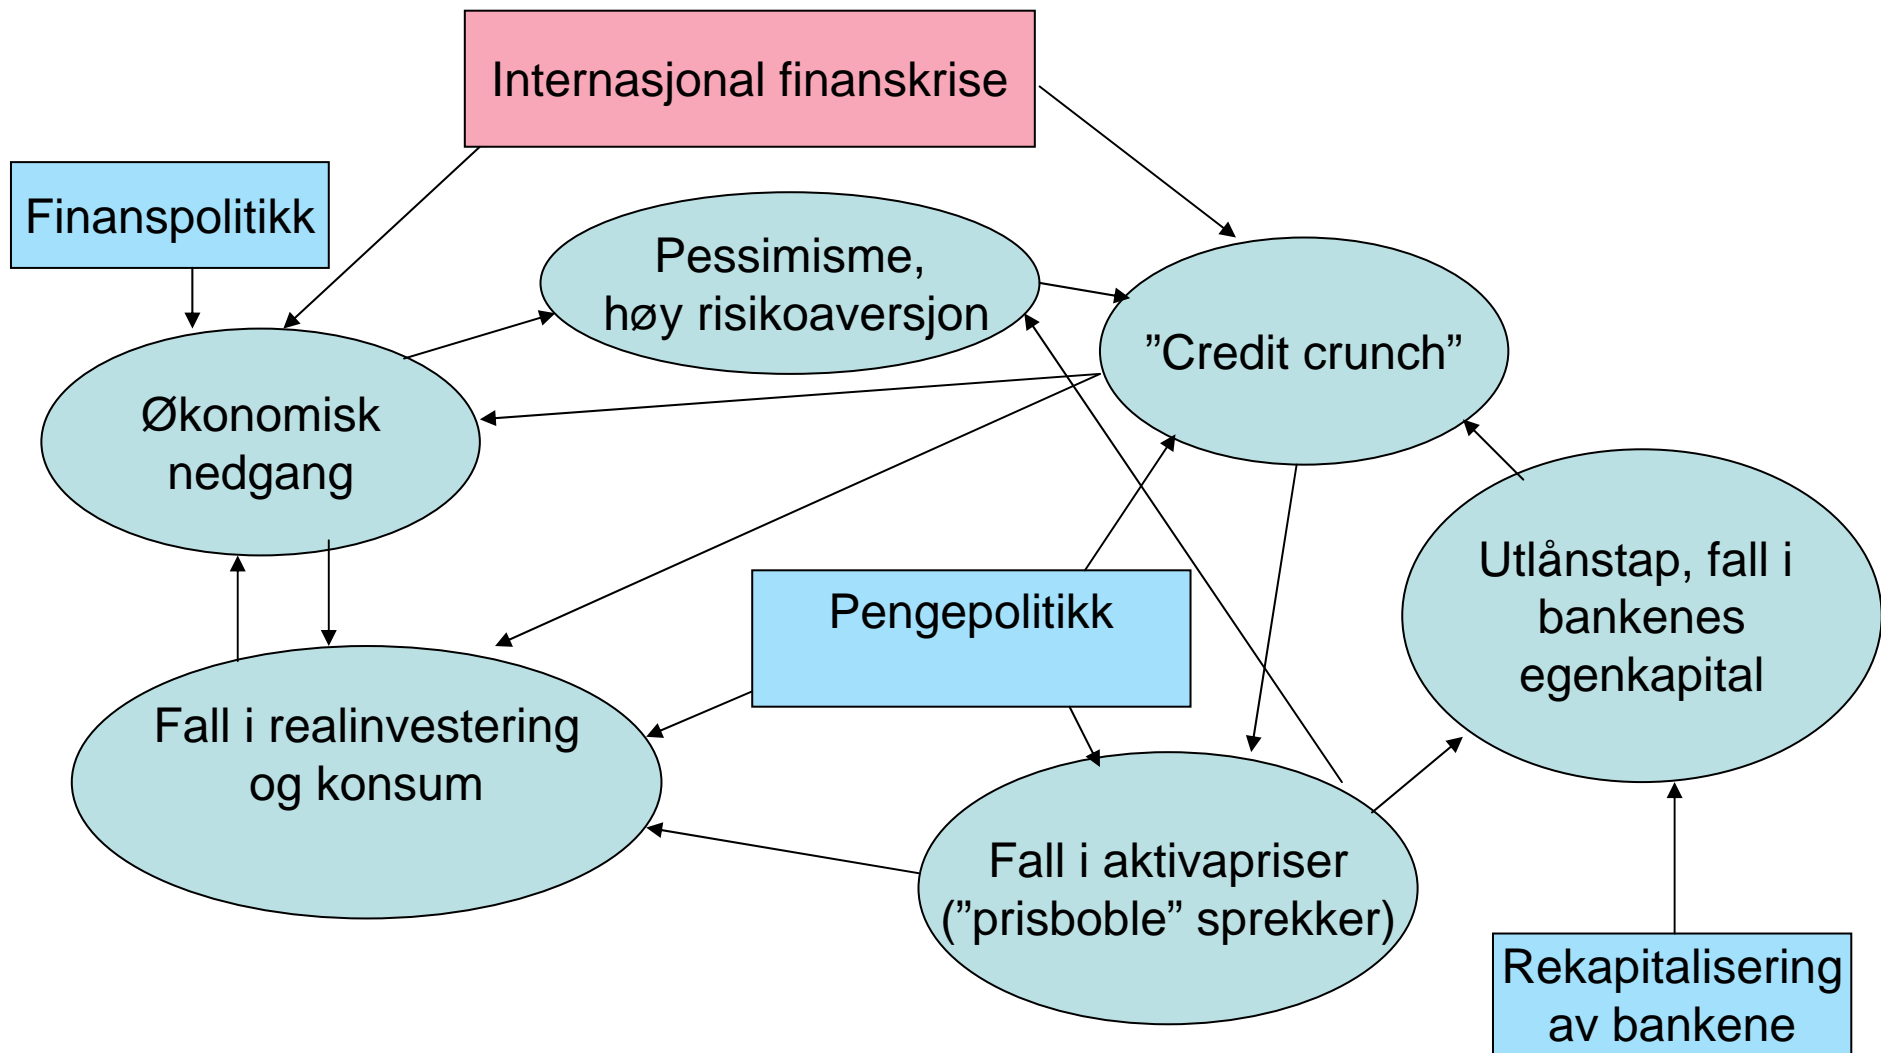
Internasjonal finanskrise

Finanspolitikk

Pessimisme, høy risikoaversjon

”Credit crunch”

Økonomisk nedgang

Utlånstap, fall i bankenes egenkapital

Pengepolitikk

Fall i realinvestering og konsum

Fall i aktivapriser (”prisboble” sprekker)

Rekapitalisering av bankene